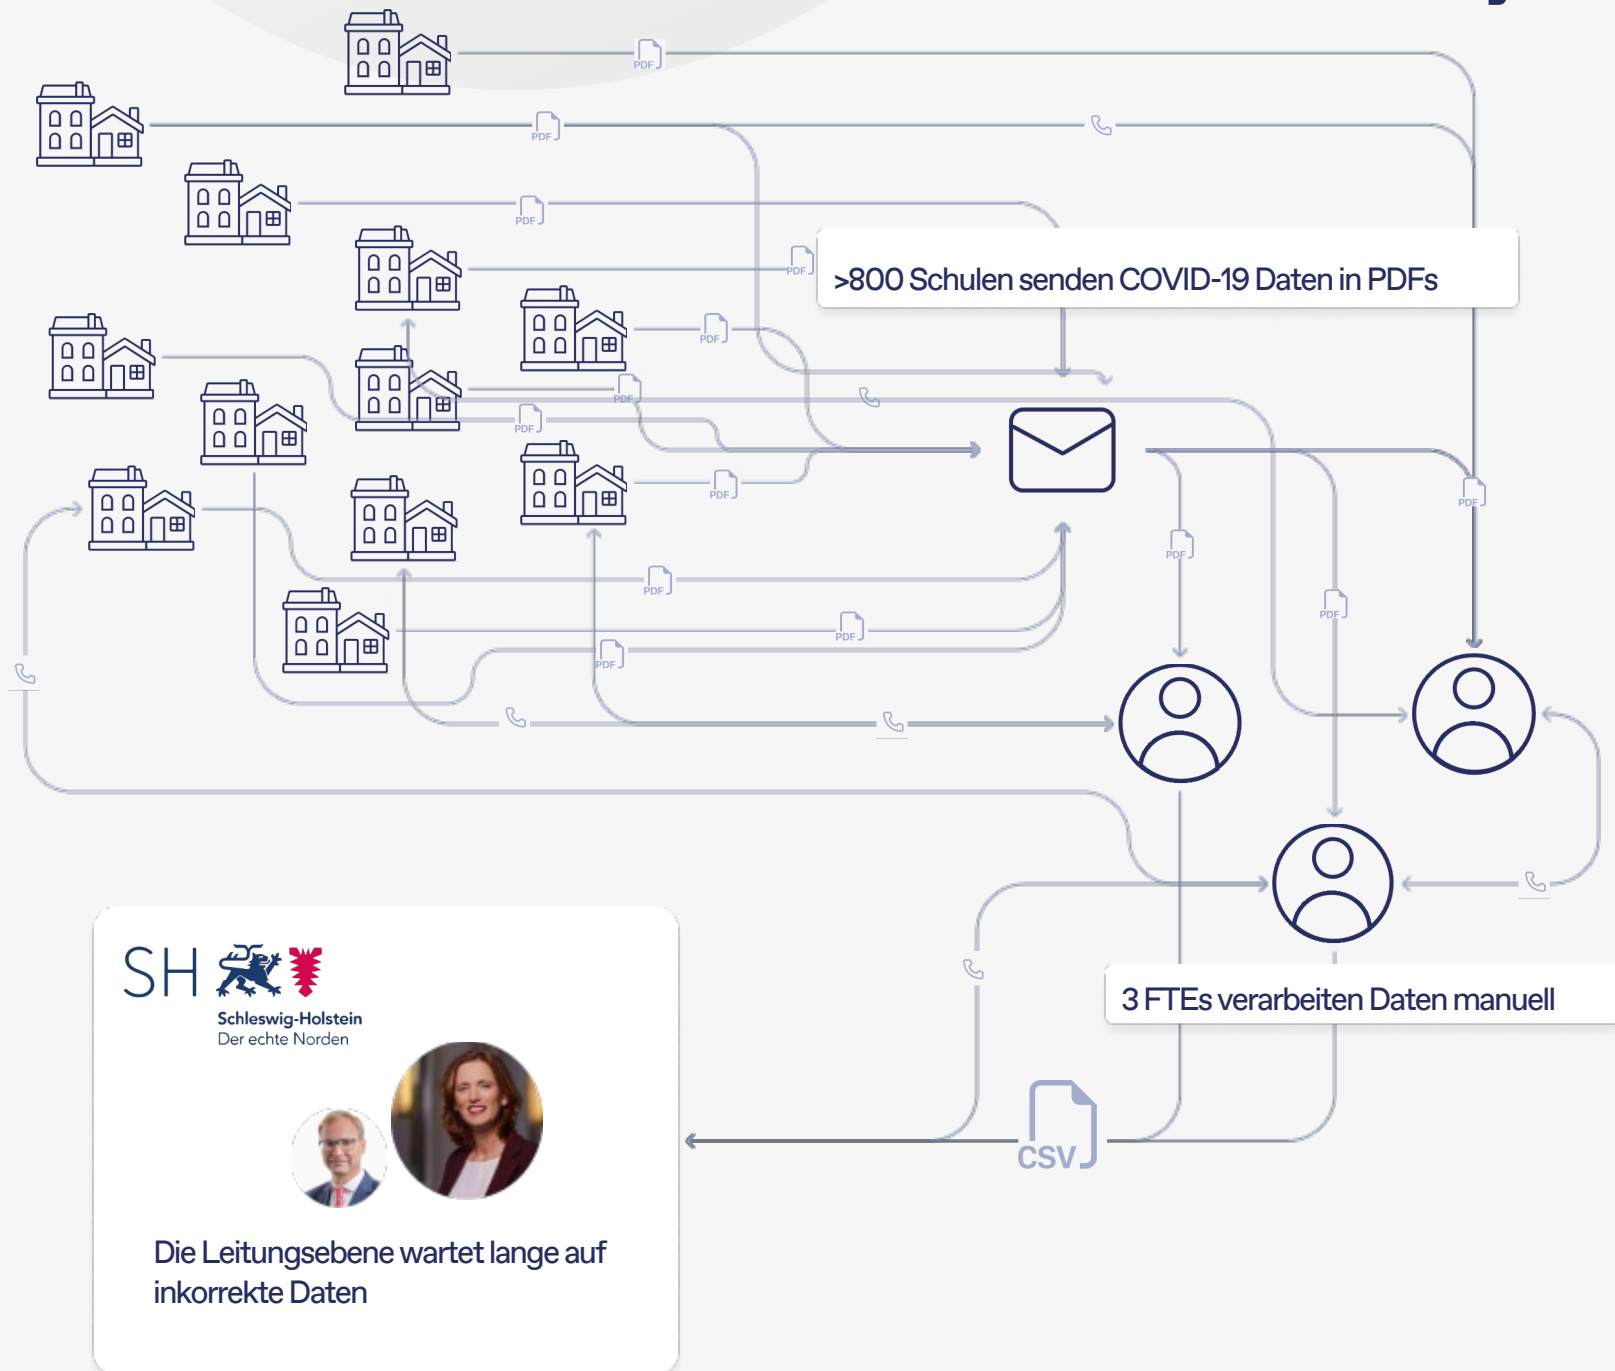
PDF

PDF

PDF

PDF

>800 Schulen senden COVID-19 Daten in PDFs

PDF

PDF

PDF

PDF

PDF

PDF

PDF

PDF

PDF

PDF

PDF

3 FTEs verarbeiten Daten manuell

CSV

SH

Schleswig-Holstein
Der echte Norden

Die Leitungsebene wartet lange auf inkorrekte Daten